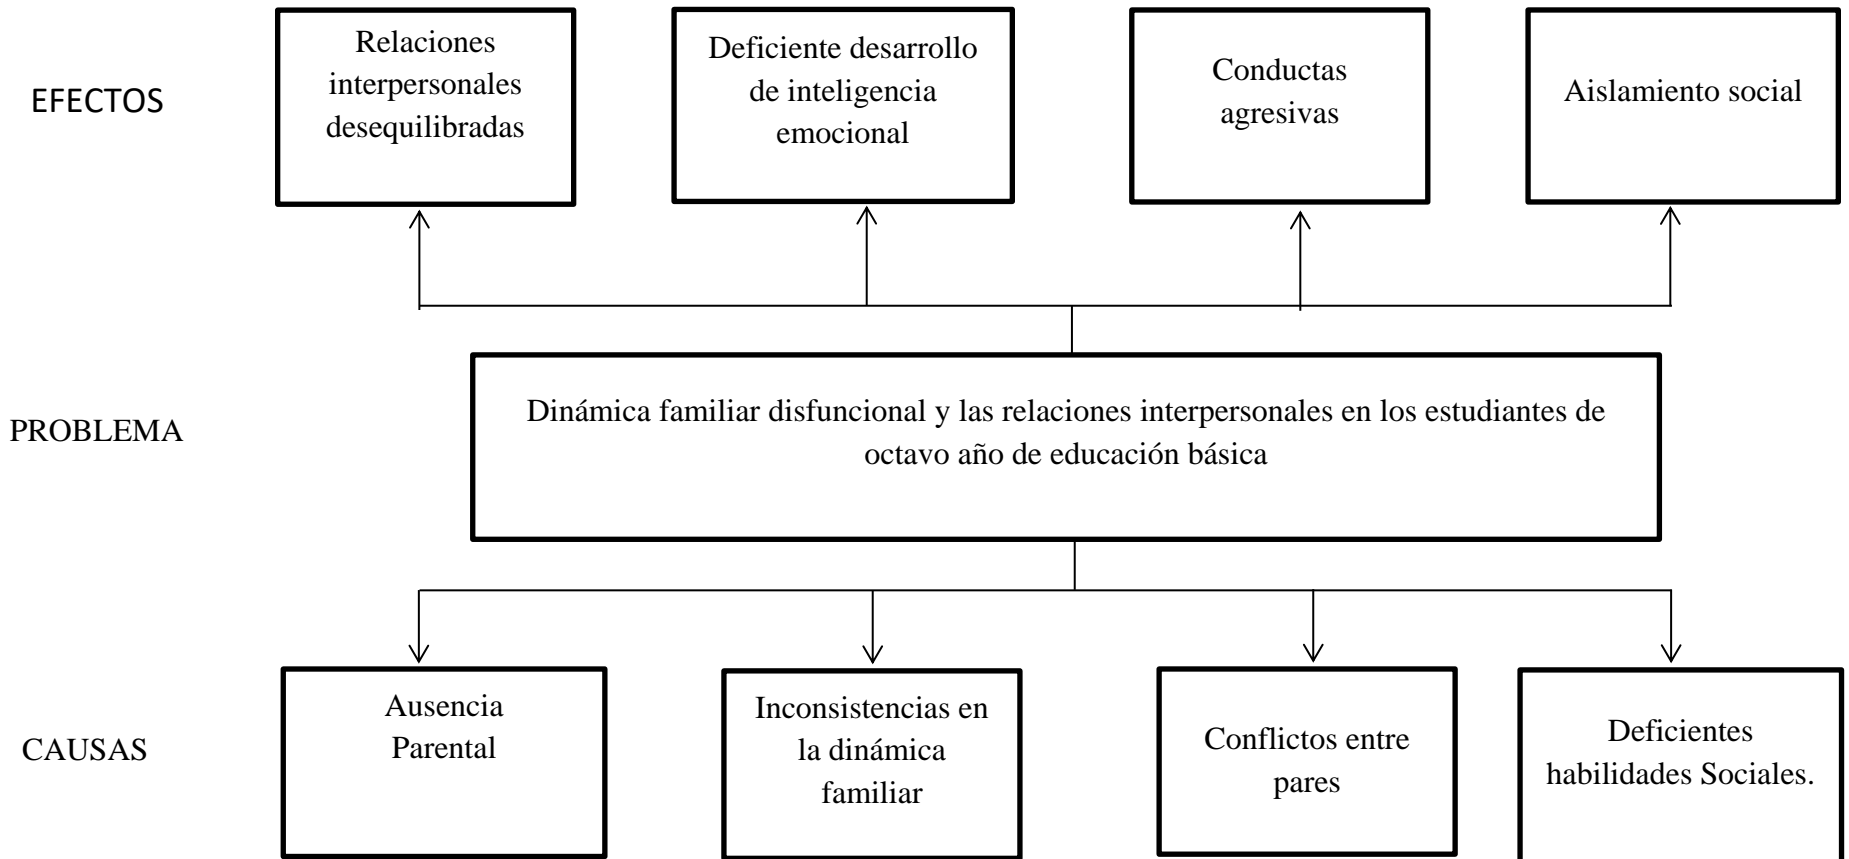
EFECTOS

Relaciones interpersonales desequilibradas

Deficiente desarrollo de inteligencia emocional

Conductas agresivas

Aislamiento social

PROBLEMA

Dinámica familiar disfuncional y las relaciones interpersonales en los estudiantes de octavo año de educación básica

CAUSAS

Ausencia Parental

Inconsistencias en la dinámica familiar

Conflictos entre pares

Deficientes habilidades Sociales.